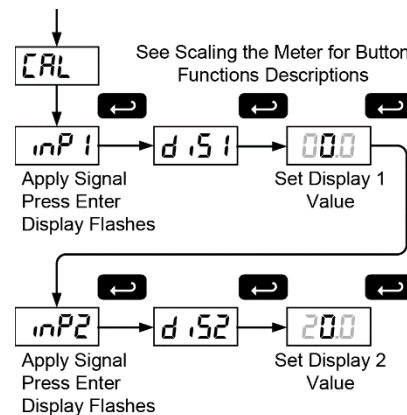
CAL

See Scaling the Meter for Button Functions Descriptions

inP1

diS1

00.0

Apply Signal
Press Enter
Display Flashes

Set Display 1
Value

inP2

diS2

20.0

Apply Signal
Press Enter
Display Flashes

Set Display 2
Value